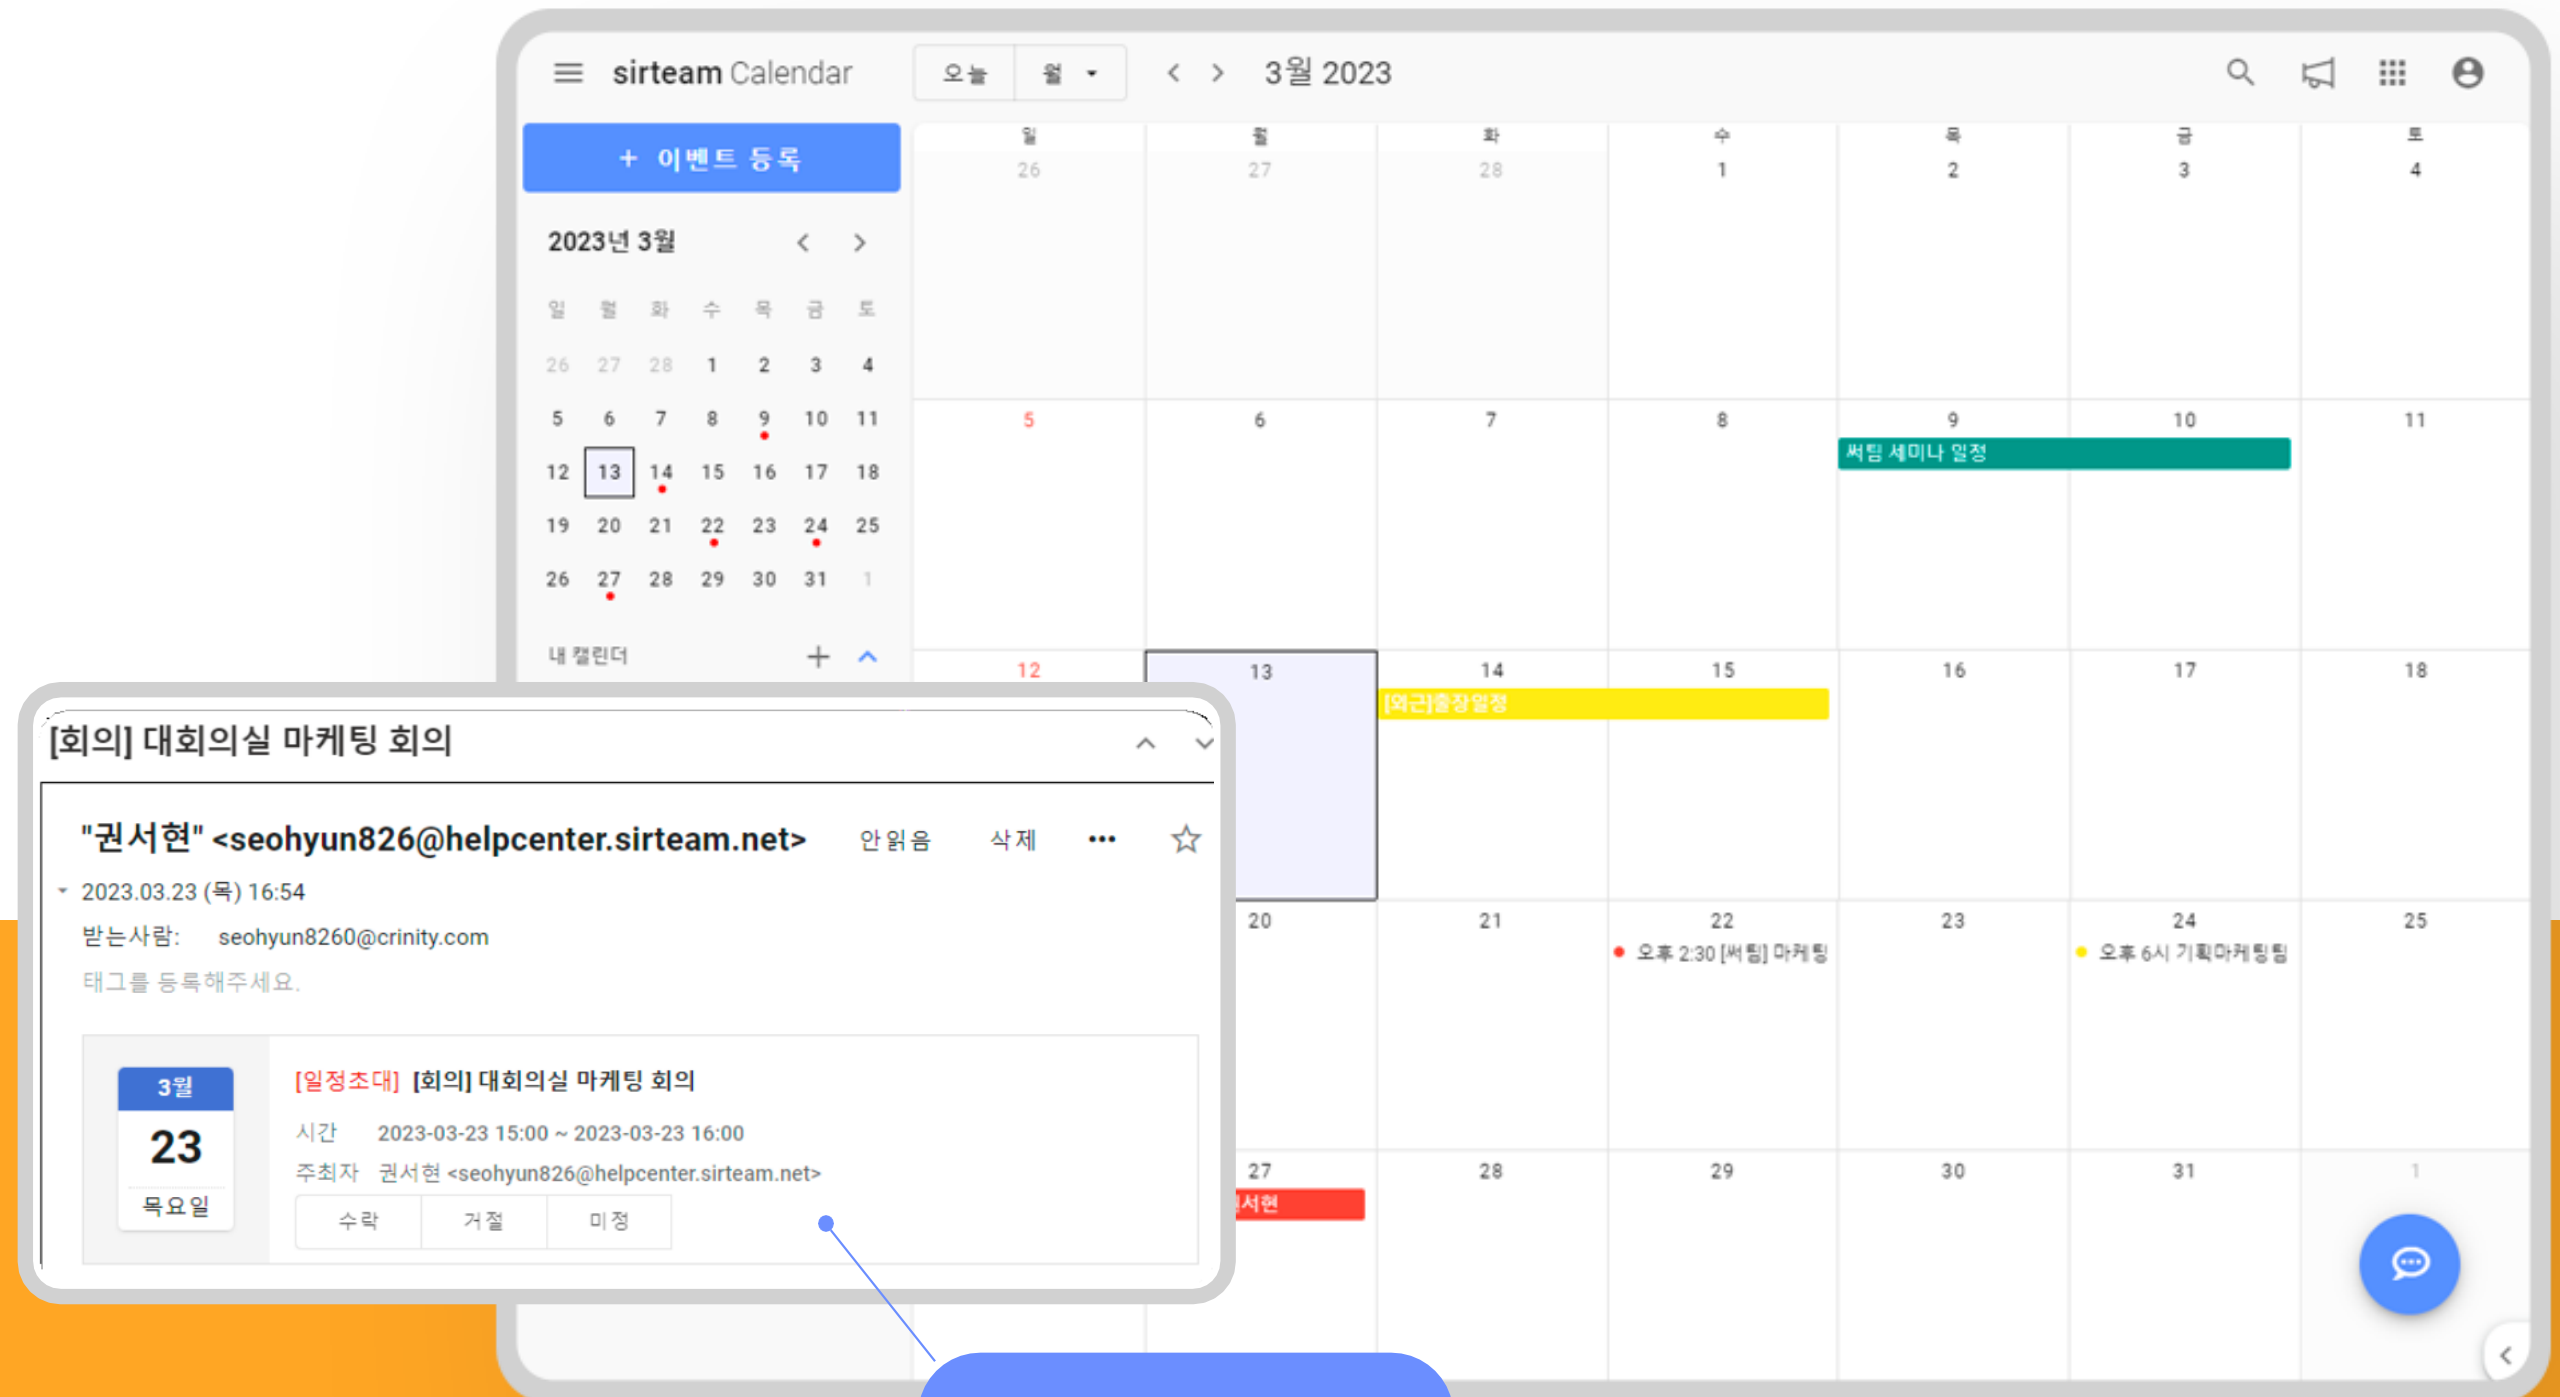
sirteam Calendar
오늘
월
3월 2023

+ 이벤트 등록

2023년 3월

| 일 | 월 | 화 | 수 | 목 | 금 | 토 |
|---|---|---|---|---|---|---|
| 26 | 27 | 28 | 1 | 2 | 3 | 4 |
| 5 | 6 | 7 | 8 | 9 | 10 | 11 |
| 12 | 13 | 14 | 15 | 16 | 17 | 18 |
| 19 | 20 | 21 | 22 | 23 | 24 | 25 |
| 26 | 27 | 28 | 29 | 30 | 31 | 1 |

내 캘린더

| 일 | 월 | 화 | 수 | 목 | 금 | 토 |
|---|---|---|---|---|---|---|
| 26 | 27 | 28 | 1 | 2 | 3 | 4 |
| 5 | 6 | 7 | 8 | 9 써팀 세미나 일정 | 10 | 11 |
| 12 | 13 | 14 [외근]출장일정 | 15 | 16 | 17 | 18 |
| | 20 | 21 | 22 오후 2:30 [써팀] 마케팅 | 23 | 24 오후 6시 기획마케팅팀 | 25 |
| | 27 서현 | 28 | 29 | 30 | 31 | 1 |

[회의] 대회의실 마케팅 회의

"권서현" <seohyun826@helpcenter.sirteam.net> 안읽음 삭제

2023.03.23 (목) 16:54
받는사람: seohyun8260@crinity.com
태그를 등록해주세요.

3월
23
목요일

[일정초대] [회의] 대회의실 마케팅 회의
시간 2023-03-23 15:00 ~ 2023-03-23 16:00
주최자 권서현 <seohyun826@helpcenter.sirteam.net>
수락 거절 미정